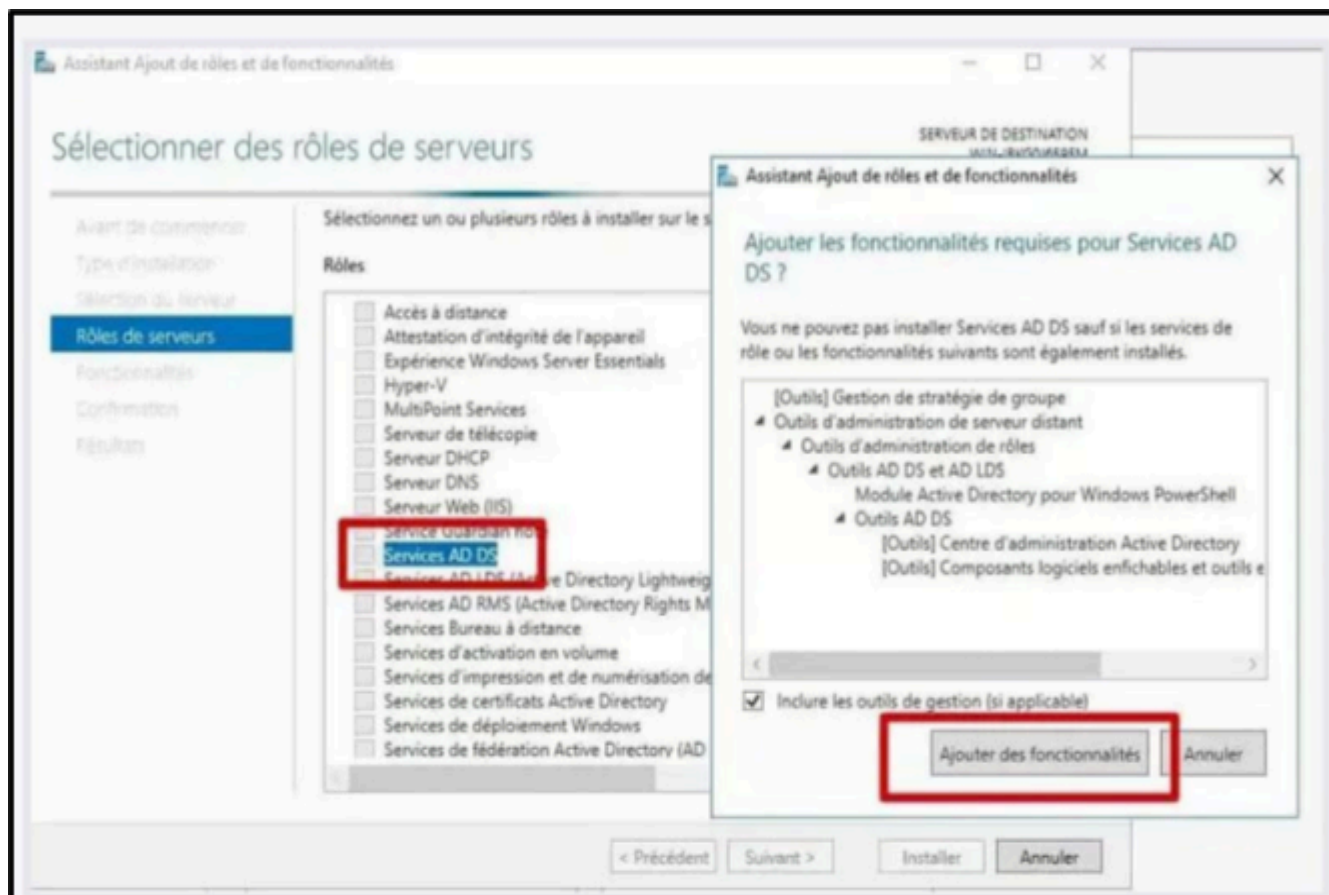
Assistant Ajout de rôles et de fonctionnalités

Sélectionner des rôles de serveurs

SERVEUR DE DESTINATION
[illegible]

Avant de commencer
Type d'installation
Sélection du serveur
Rôles de serveurs
Fonctionnalités
Confirmation
Résultats

Sélectionnez un ou plusieurs rôles à installer sur le s

Rôles

Accès à distance
Attestation d'intégrité de l'appareil
Expérience Windows Server Essentials
Hyper-V
MultiPoint Services
Serveur de télécopie
Serveur DHCP
Serveur DNS
Serveur Web (IIS)
Service Guardian Ho
Services AD DS
Services AD LDS (Active Directory Lightweig
Services AD RMS (Active Directory Rights M
Services Bureau à distance
Services d'activation en volume
Services d'impression et de numérisation de
Services de certificats Active Directory
Services de déploiement Windows
Services de fédération Active Directory (AD

Assistant Ajout de rôles et de fonctionnalités

Ajouter les fonctionnalités requises pour Services AD DS ?

Vous ne pouvez pas installer Services AD DS sauf si les services de rôle ou les fonctionnalités suivants sont également installés.

[Outils] Gestion de stratégie de groupe
Outils d'administration de serveur distant
Outils d'administration de rôles
Outils AD DS et AD LDS
Module Active Directory pour Windows PowerShell
Outils AD DS
[Outils] Centre d'administration Active Directory
[Outils] Composants logiciels enfichables et outils e

Inclure les outils de gestion (si applicable)

Ajouter des fonctionnalités
Annuler

< Précédent
Suivant >
Installer
Annuler